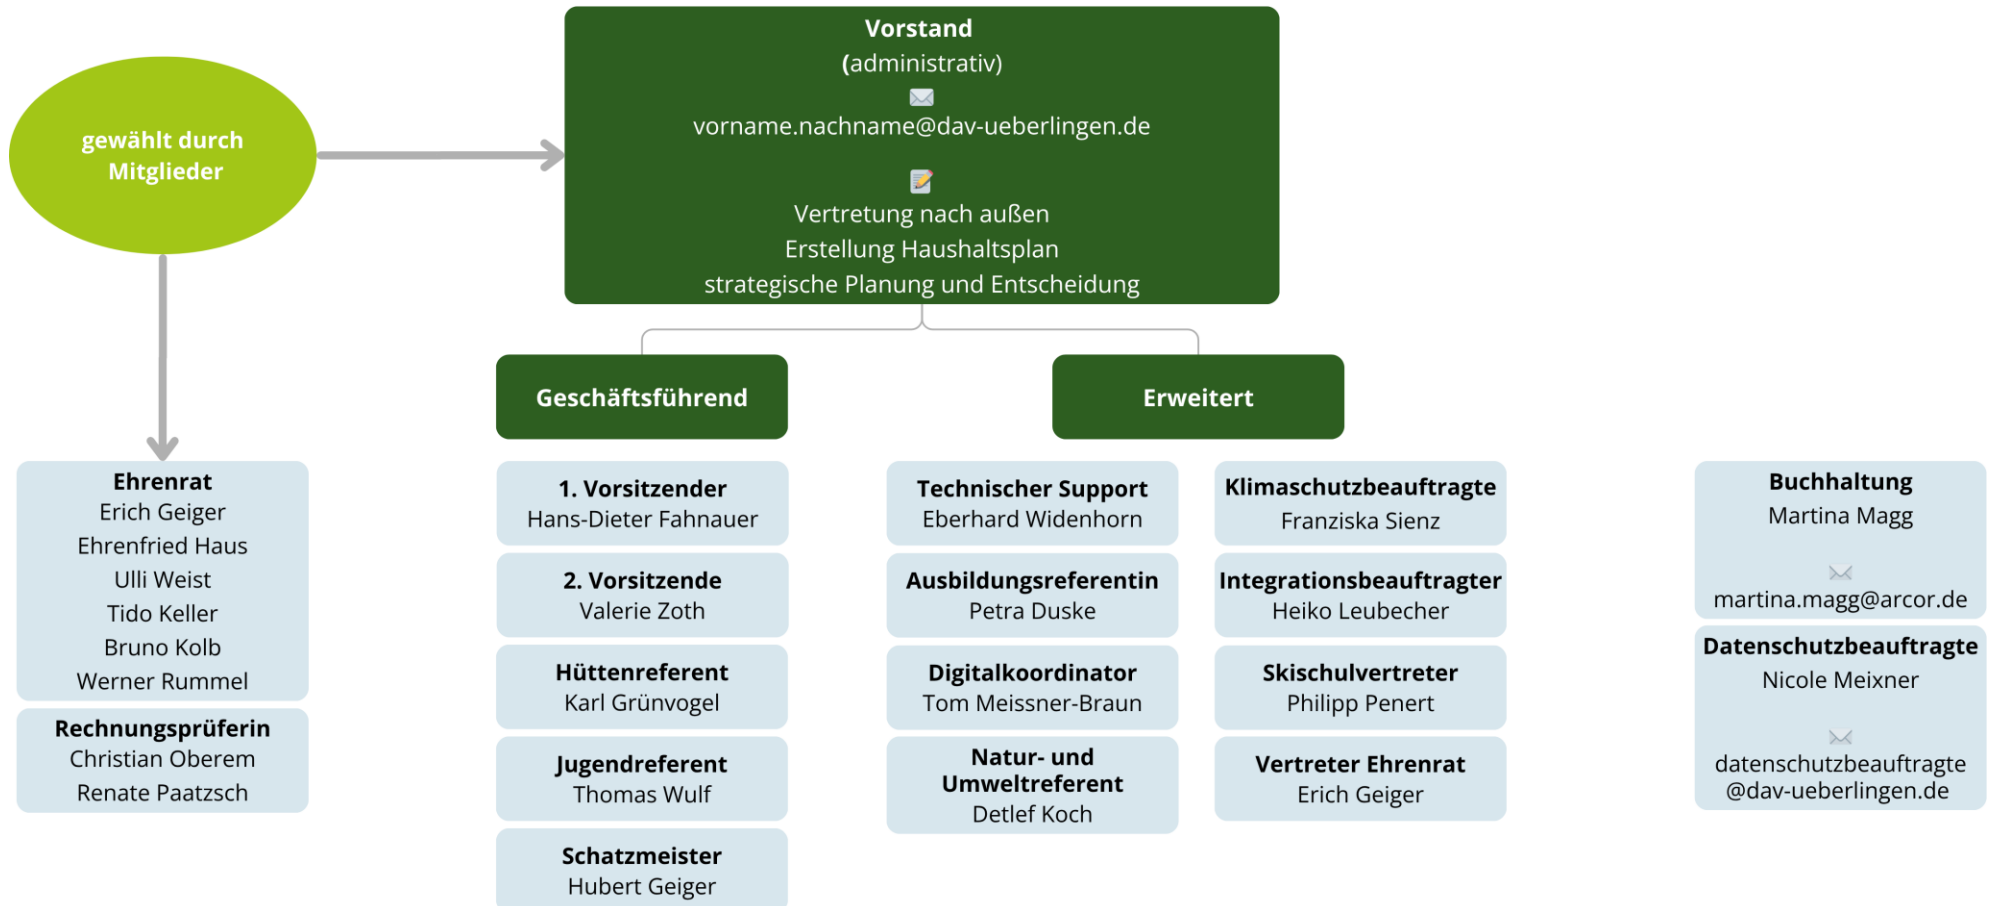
gewählt durch Mitglieder

Vorstand
(administrativ)
vorname.nachname@dav-ueberlingen.de

Vertretung nach außen
Erstellung Haushaltsplan
strategische Planung und Entscheidung

Geschäftsführend

Erweitert

Ehrenrat
Erich Geiger
Ehrenfried Haus
Ulli Weist
Tido Keller
Bruno Kolb
Werner Rummel

Rechnungsprüferin
Christian Oberem
Renate Paatzsch

1. Vorsitzender
Hans-Dieter Fahnauer

2. Vorsitzende
Valerie Zoth

Hüttenreferent
Karl Grünvogel

Jugendreferent
Thomas Wulf

Schatzmeister
Hubert Geiger

Technischer Support
Eberhard Widenhorn

Ausbildungsreferentin
Petra Duske

Digitalkoordinator
Tom Meissner-Braun

Natur- und Umweltreferent
Detlef Koch

Klimaschutzbeauftragte
Franziska Sienz

Integrationsbeauftragter
Heiko Leubecher

Skischulvertreter
Philipp Penert

Vertreter Ehrenrat
Erich Geiger

Buchhaltung
Martina Magg
martina.magg@arcor.de

Datenschutzbeauftragte
Nicole Meixner
datenschutzbeauftragte @dav-ueberlingen.de